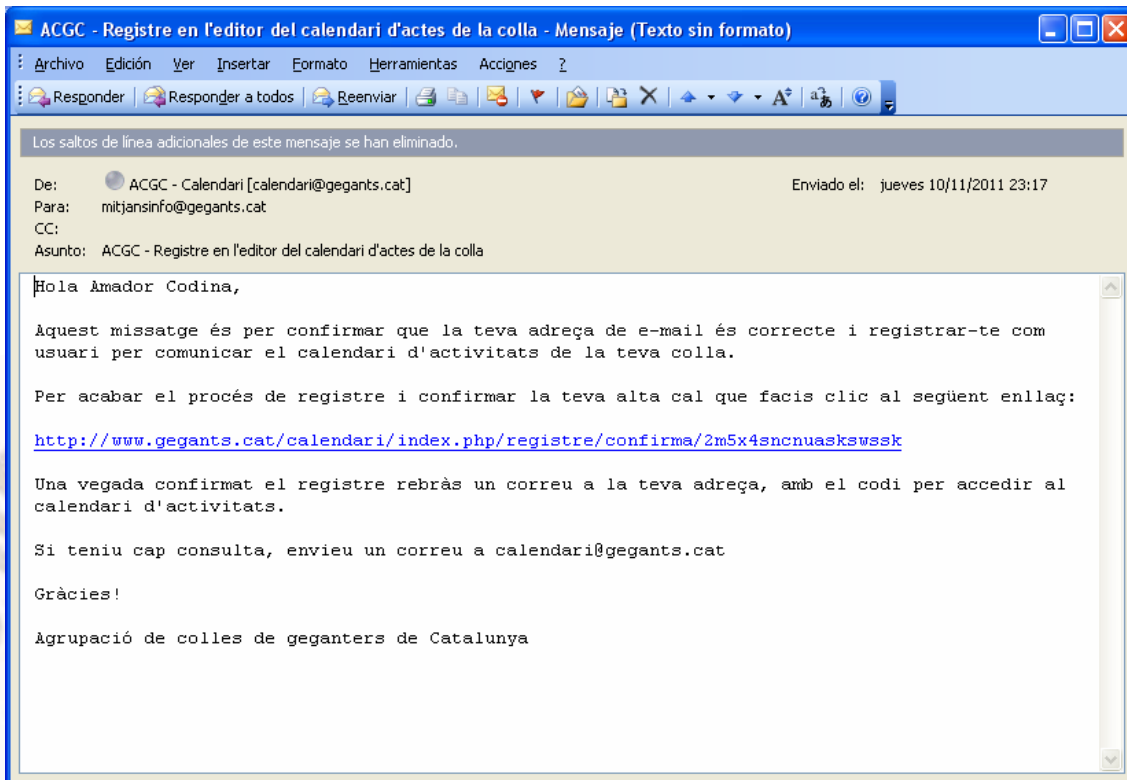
ACGC - Registre en l'editor del calendari d'actes de la colla - Mensaje (Texto sin formato)

Archivo Edición Ver Insertar Formato Herramientas Acciones ?

Responder | Responder a todos | Reenviar

Los saltos de línea adicionales de este mensaje se han eliminado.

De: ACGC - Calendari [calendari@gegants.cat]
Para: mitjansinfo@gegants.cat
CC:
Asunto: ACGC - Registre en l'editor del calendari d'actes de la colla

Enviado el: jueves 10/11/2011 23:17

Hola Amador Codina,

Aquest missatge és per confirmar que la teva adreça de e-mail és correcte i registrar-te com usuari per comunicar el calendari d'activitats de la teva colla.

Per acabar el procés de registre i confirmar la teva alta cal que facis clic al següent enllaç:

http://www.gegants.cat/calendari/index.php/registre/confirma/2m5x4sncnuaskswssk

Una vegada confirmat el registre rebràs un correu a la teva adreça, amb el codi per accedir al calendari d'activitats.

Si teniu cap consulta, envieu un correu a calendari@gegants.cat

Gràcies!

Agrupació de colles de geganters de Catalunya